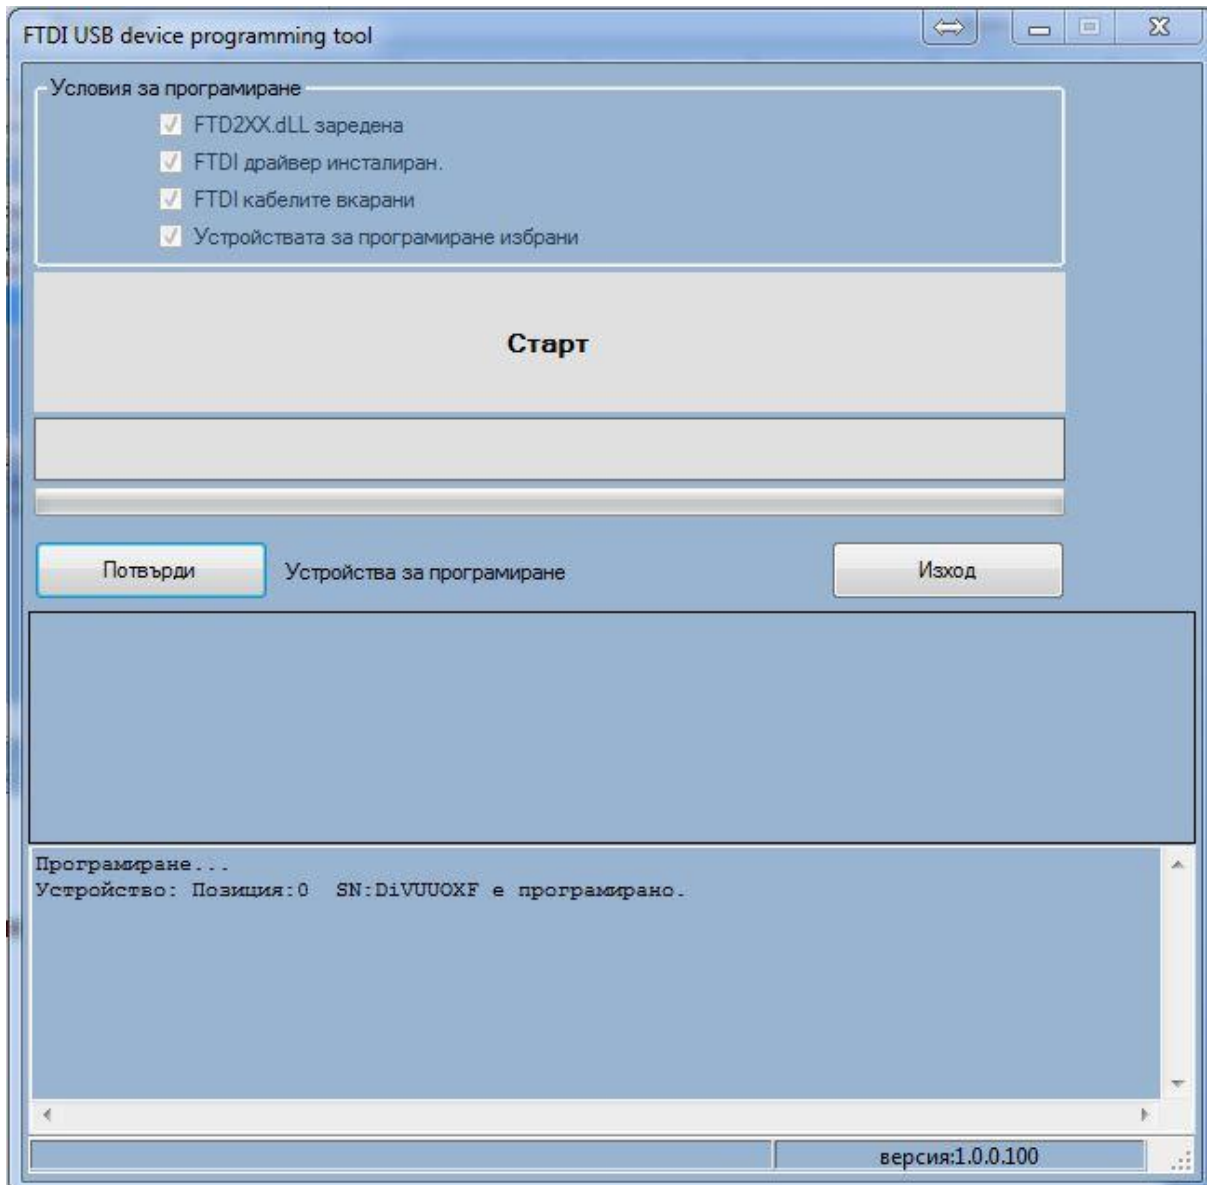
FTDI USB device programming tool

Условия за програмиране

FTD2XX.dLL заредена

FTDI драйвер инсталиран.

FTDI кабелите вкарани

Устройствата за програмиране избрани

Старт

Потвърди

Устройства за програмиране

Изход

Програмиране...
Устройство: Позиция:0 SN:DiVUUOXF е програмирано.

версия:1.0.0.100